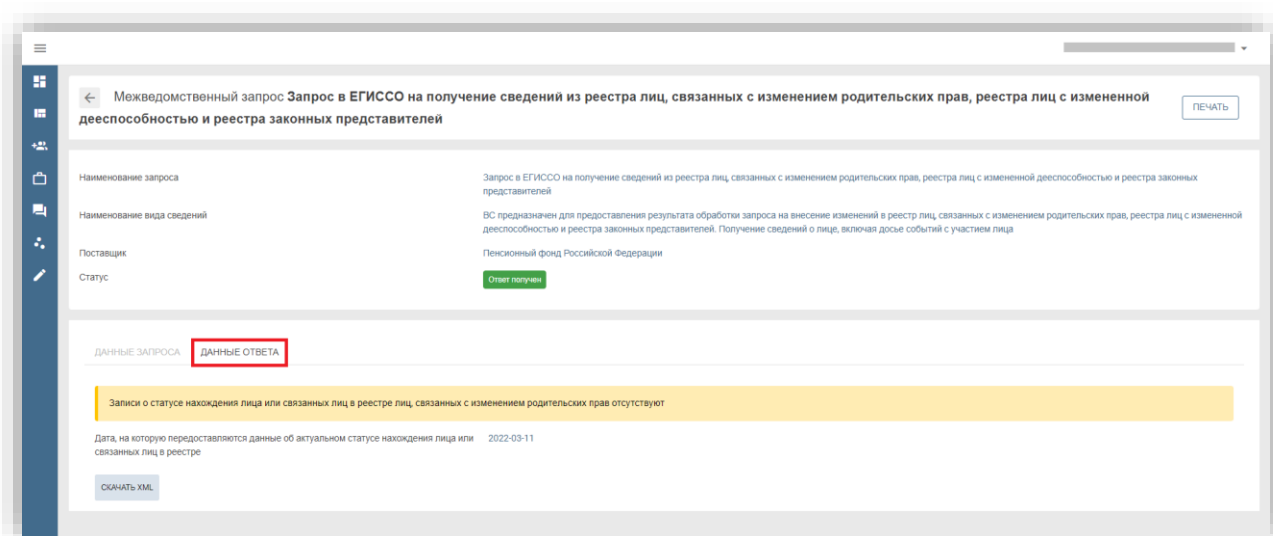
Межведомственный запрос **Запрос в ЕГИССО на получение сведений из реестра лиц, связанных с изменением родительских прав, реестра лиц с измененной дееспособностью и реестра законных представителей**

ПЕЧАТЬ

Наименование запроса
Запрос в ЕГИССО на получение сведений из реестра лиц, связанных с изменением родительских прав, реестра лиц с измененной дееспособностью и реестра законных представителей

Наименование вида сведений
ВС предназначен для предоставления результата обработки запроса на внесение изменений в реестр лиц, связанных с изменением родительских прав, реестра лиц с измененной дееспособностью и реестра законных представителей. Получение сведений о лице, включая досье событий с участием лица

Поставщик
Пенсионный фонд Российской Федерации

Статус
Ответ получен

ДАННЫЕ ЗАПРОСА
ДАННЫЕ ОТВЕТА

Записи о статусе нахождения лица или связанных лиц в реестре лиц, связанных с изменением родительских прав отсутствуют

Дата, на которую передоставляются данные об актуальном статусе нахождения лица или связанных лиц в реестре
2022-03-11

СКАЧАТЬ XML